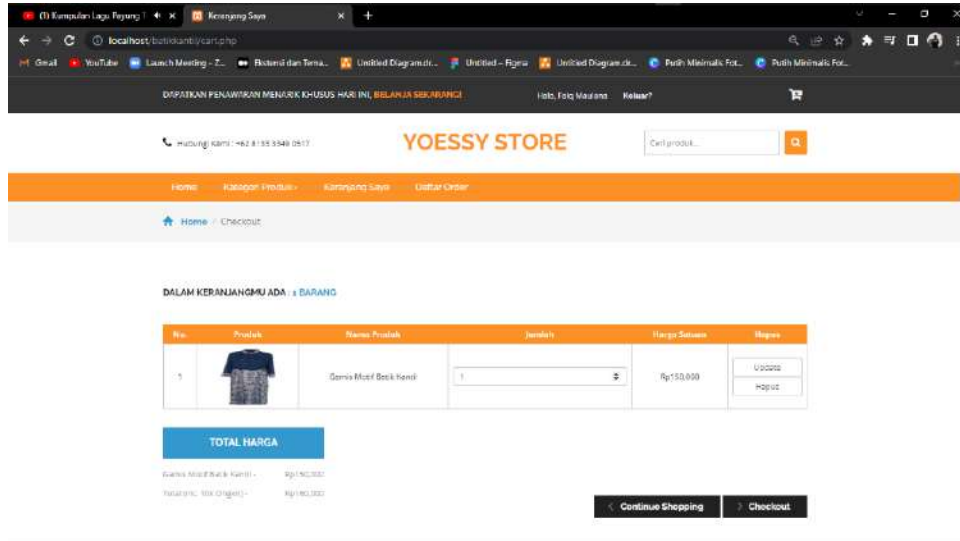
(1) Kumpulan Lagu Payung T ×
Keranjang Saya ×
+
localhost/batikkanbi/cart.php
Gmail YouTube Launch Meeting - Z... Bisnis dan Tema... Untitled Diagram.dr... Untitled – Figma Untitled Diagram.dr... Putih Minimalis Fot... Putih Minimalis Fot...

DAPATKAN PENAWARAN MENARIK KHUSUS HARI INI, BELANJA SEKARANG!
Halo, Faiq Maulana Keluar?

Hubungi Kami : +62 8135 3548 0517
YOESSY STORE
Cari produk...

Home Kategori Produk Keranjang Saya Daftar Order

Home / Checkout

DALAM KERANJANGMU ADA : 1 BARANG

| No. | Produk | Nama Produk | Jumlah | Harga Satuan | Hapus |
|---|---|---|---|---|---|
| 1 | | Gamis Motif Batik Kanbi | 1 | Rp150,000 | Update Hapus |

TOTAL HARGA

Gamis Motif Batik Kanbi - Rp150,000
Total (Inc. 10% Ongkir) - Rp180,000

Continue Shopping
Checkout